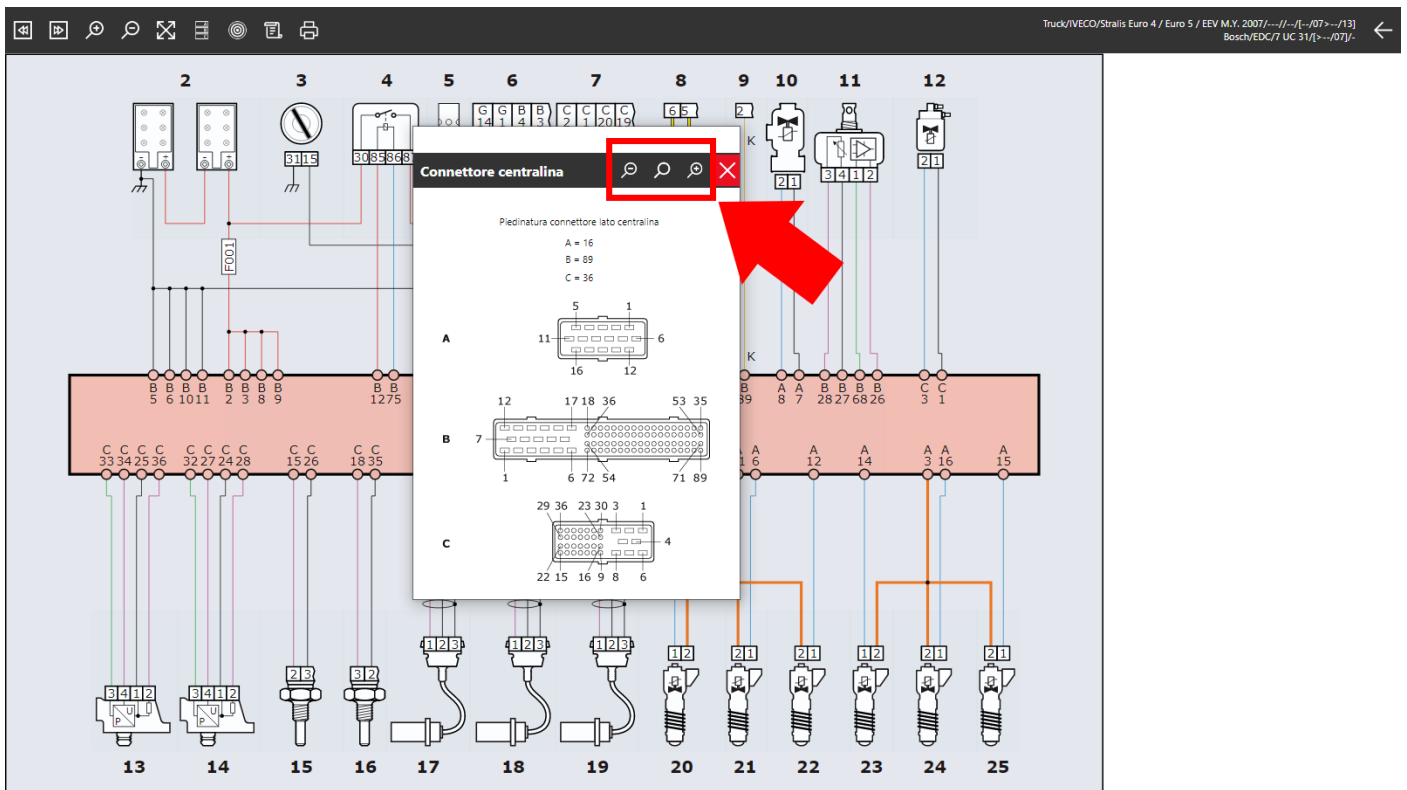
Truck/IVECO/Stralis Euro 4 / Euro 5 / EEV M.Y. 2007/---//---/[--/07>--/13]
Bosch/EDC/7 UC 31/[>--/07]/-

2 3 4 5 6 7 8 9 10 11 12

31 15
30 85 86 87
G 14 G 1 B 4 B 3
C 2 C 1 C 20 C 19
6 5
2
K
2 1
3 4 1 2
2 1

F001

Connettore centralina

Piedinatura connettore lato centralina

A = 16
B = 89
C = 36

A
5 1
11 6
16 12

B
12 17 18 36 53 35
7
1 6 72 54 71 89

C
29 36 23 30 3 1
4
22 15 16 9 8 6

B 5 B 6 B 10 B 11 B 2 B 3 B 8 B 9 B 12 B 75
B 69 A 8 A 7 B 28 B 27 B 68 B 26 C 3 C 1

C 33 C 34 C 25 C 36 C 32 C 27 C 24 C 28 C 15 C 26 C 18 C 35
A 1 A 6 A 12 A 14 A 3 A 16 A 15

K

1 2 3
1 2 3
1 2 3
1 2
2 1
2 1
1 2
2 1
2 1

3 4 1 2
3 4 1 2
2 3
3 2

P U
P U

13 14 15 16 17 18 19 20 21 22 23 24 25